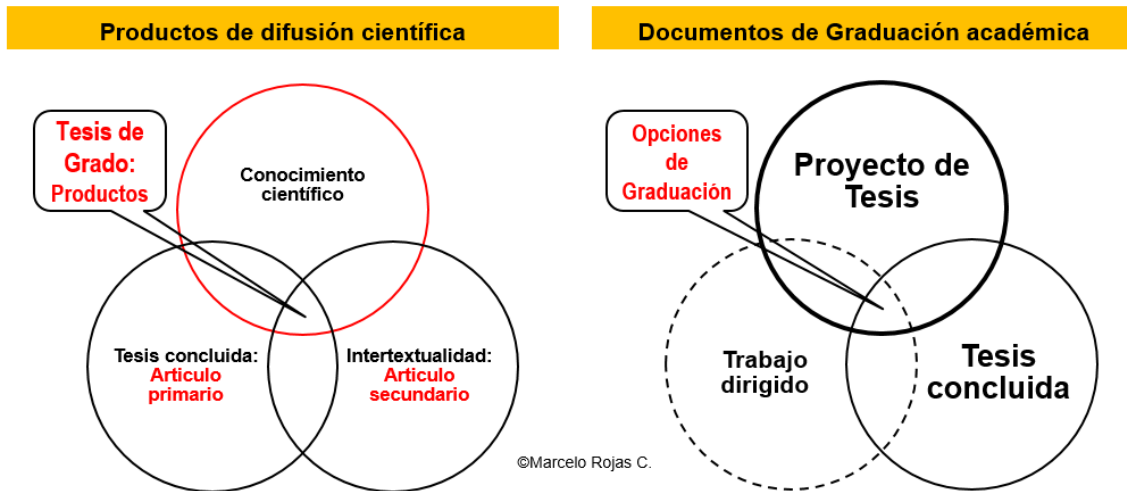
Productos de difusión científica

Tesis de Grado: Productos

Conocimiento científico

Tesis concluida: Artículo primario

Intertextualidad: Artículo secundario

Documentos de Graduación académica

Opciones de Graduación

Proyecto de Tesis

Trabajo dirigido

Tesis concluida

©Marcelo Rojas C.